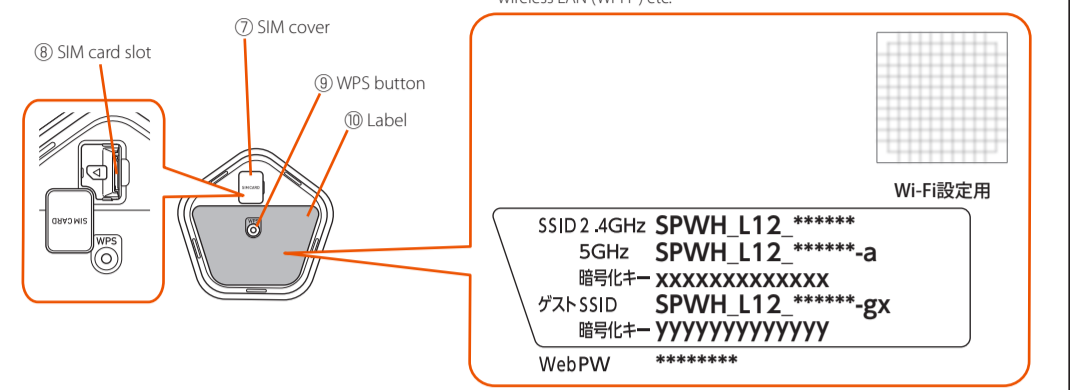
Wireless LAN (Wi-Fi) etc.

⑦ SIM cover

⑧ SIM card slot

⑨ WPS button

⑩ Label

SIM CARD

WPS

SIM CARD

Wi-Fi設定用

SSID 2.4GHz SPWH_L12_******

5GHz SPWH_L12_******-a

暗号化キー xxxxxxxxxxxxx

ゲストSSID SPWH_L12_******-gx

暗号化キー yyyyyyyyyyyyy

WebPW ********